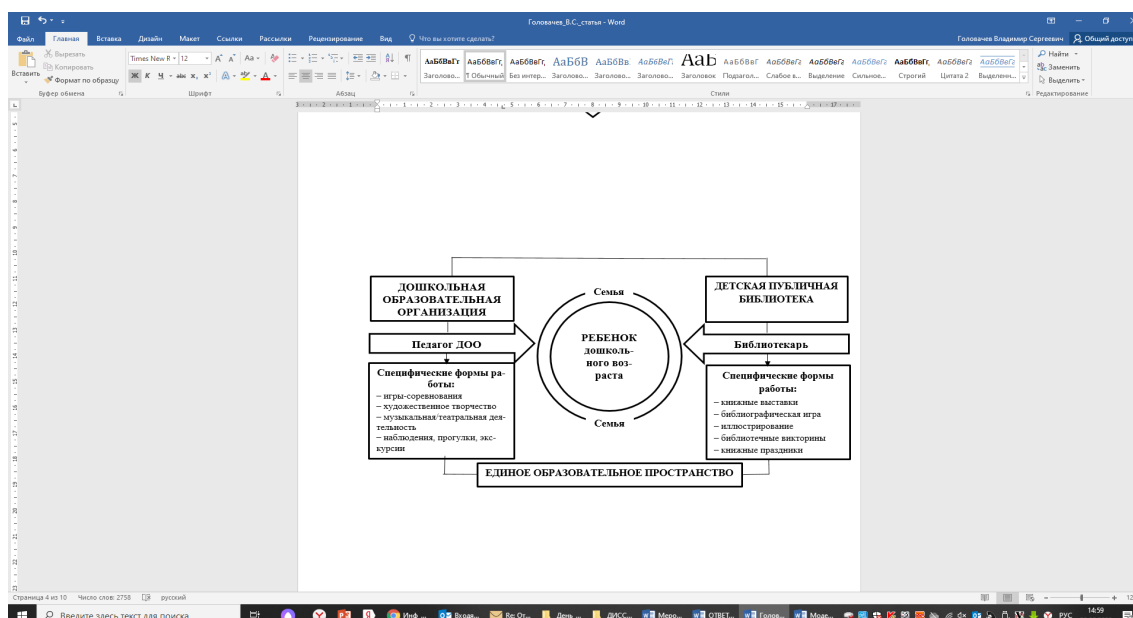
Головачев_В.С._статья - Word

Файл Главная Вставка Дизайн Макет Ссылки Рассылки Рецензирование Вид Что вы хотите сделать?

Головачев Владимир Сергеевич Общий доступ

Вырезать Копировать Вставить Формат по образцу
Буфер обмена

Times New R 12
Шрифт

Абзац

АаБбВвГг АаБбВвГг АаБбВвГг АаБбВ АаБбВв АаБбВвГ АаБ АаБбВвГ АаБбВвГг АаБбВвГг АаБбВвГг АаБбВвГг АаБбВвГг АаБбВвГг
Заголово... ¶ Обычный Без интер... Заголово... Заголово... Заголово... Заголовок Подзагол... Слабое в... Выделение Сильное... Строгий Цитата 2 Выделенн...
Стили

Найти Заменить Выделить
Редактирование

ДОШКОЛЬНАЯ ОБРАЗОВАТЕЛЬНАЯ ОРГАНИЗАЦИЯ

Семья

ДЕТСКАЯ ПУБЛИЧНАЯ БИБЛИОТЕКА

Педагог ДОО

РЕБЕНОК дошкольного возраста

Библиотекарь

Специфические формы работы:
– игры-соревнования
– художественное творчество
– музыкальная/театральная деятельность
– наблюдения, прогулки, экскурсии

Семья

Специфические формы работы:
– книжные выставки
– библиографическая игра
– иллюстрирование
– библиотечные викторины
– книжные праздники

ЕДИНОЕ ОБРАЗОВАТЕЛЬНОЕ ПРОСТРАНСТВО

Страница 4 из 10 Число слов: 2758 русский

Введите здесь текст для поиска

Инф... Вход... Re: От... День ... ДИСС... Меро... ОТВЕТ... Голов... Моде...

РУС 14:59